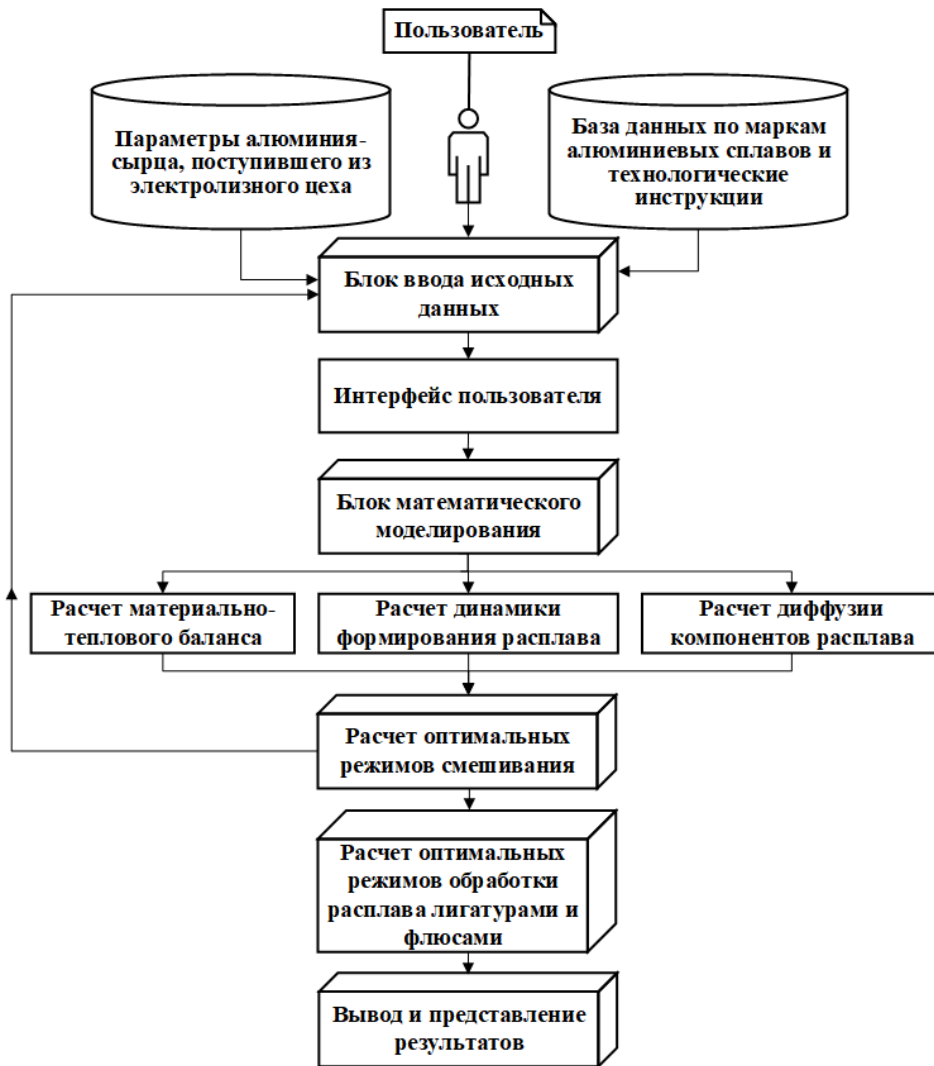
Пользователь

Параметры алюминия-сырца, поступившего из электролизного цеха

База данных по маркам алюминиевых сплавов и технологические инструкции

Блок ввода исходных данных

Интерфейс пользователя

Блок математического моделирования

Расчет материально-теплового баланса

Расчет динамики формирования расплава

Расчет диффузии компонентов расплава

Расчет оптимальных режимов смешивания

Расчет оптимальных режимов обработки расплава лигатурами и флюсами

Вывод и представление результатов